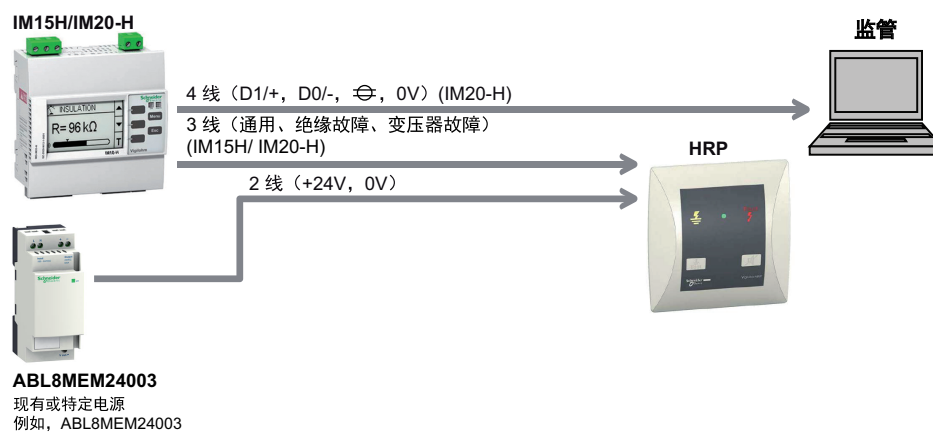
IM15H/IM20-H

INSULATION
R= 96 kΩ

Menu
Esc

Schneider
IM20-H
Vigilohm

4 线（D1/+，D0/-，⊖，0V）(IM20-H)

3 线（通用、绝缘故障、变压器故障）
(IM15H/ IM20-H)

2 线（+24V，0V）

监管

HRP

ABL8MEM24003
现有或特定电源
例如，ABL8MEM24003